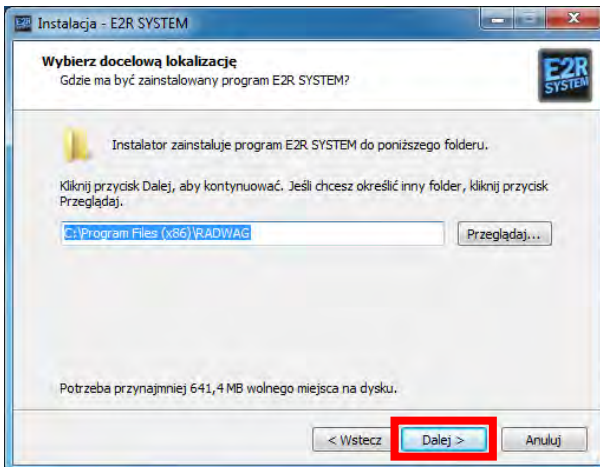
Instalacja - E2R SYSTEM

Wybierz docelową lokalizację
Gdzie ma być zainstalowany program E2R SYSTEM?

E2R SYSTEM

Instalator zainstaluje program E2R SYSTEM do poniższego folderu.

Kliknij przycisk Dalej, aby kontynuować. Jeśli chcesz określić inny folder, kliknij przycisk Przeglądaj.

C:\Program Files (x86)\RADWAG

Przeglądaj...

Potrzeba przynajmniej 641,4 MB wolnego miejsca na dysku.

< Wstecz

Dalej >

Anuluj